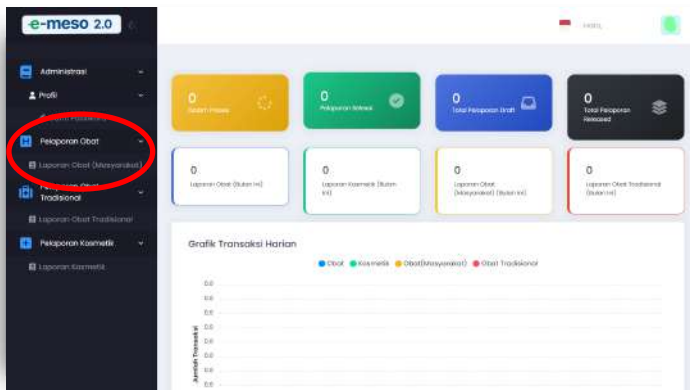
e-meso 2.0

Hallo,

Administrasi

Profil

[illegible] Password

Pelaporan Obat

Laporan Obat (Masyarakat)

Pelaporan Obat Tradisional

Laporan Obat Tradisional

Pelaporan Kosmetik

Laporan Kosmetik

0
Sedang Proses

0
Pelaporan Release

0
Total Pelaporan Draft

0
Total Pelaporan Released

0
Laporan Obat (Bulan Ini)

0
Laporan Kosmetik (Bulan Ini)

0
Laporan Obat (Masyarakat) (Bulan Ini)

0
Laporan Obat Tradisional (Bulan Ini)

Grafik Transaksi Harian

Obat Kosmetik Obat(Masyarakat) Obat Tradisional

1.0
0.8
0.6
0.4
0.2
0.0
-0.2
-0.4
-0.6

Jumlah Transaksi